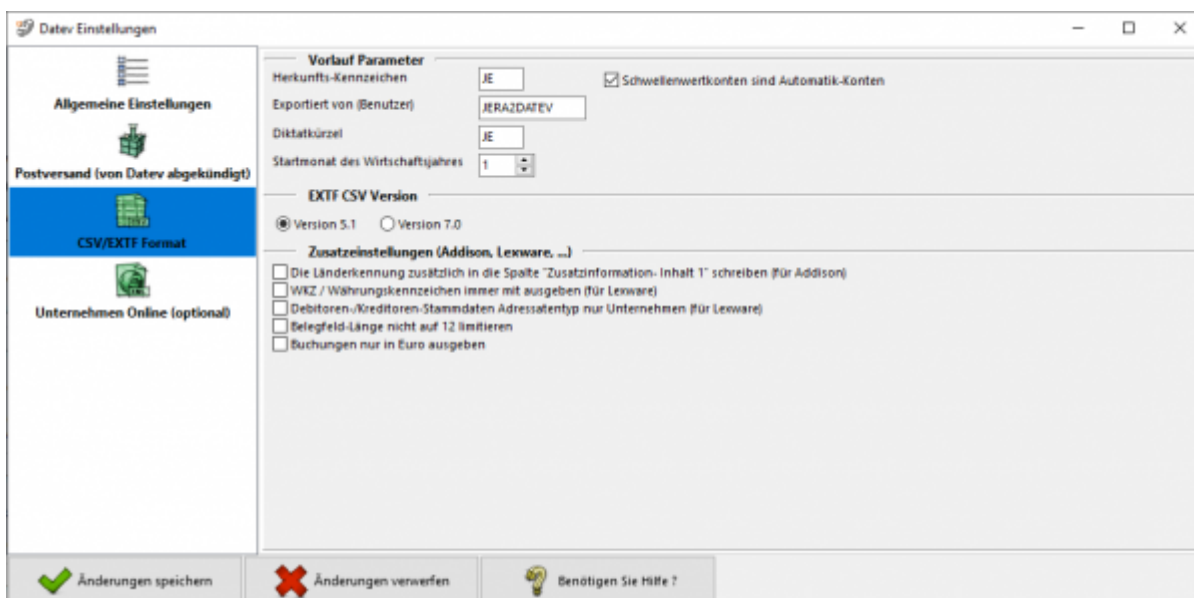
Datev Einstellungen

Allgemeine Einstellungen

Postversand (von Datev abgekündigt)

CSV/EXTF Format

Unternehmen Online (optional)

Vorlauf Parameter

Herkunfts-Kennzeichen JE

Schwellenwertkonten sind Automatik-Konten

Exportiert von (Benutzer) JERA2DATEV

Diktatkürzel JE

Startmonat des Wirtschaftsjahres 1

EXTF CSV Version

Version 5.1 Version 7.0

Zusatzeinstellungen (Addison, Lexware, ...)

Die Länderkennung zusätzlich in die Spalte "Zusatzinformation- Inhalt 1" schreiben (für Addison)

WKZ / Währungskennzeichen immer mit ausgeben (für Lexware)

Debitoren-/Kreditoren-Stammdaten Adressatentyp nur Unternehmen (für Lexware)

Belegfeld-Länge nicht auf 12 limitieren

Buchungen nur in Euro ausgeben

Änderungen speichern

Änderungen verwerfen

Benötigen Sie Hilfe ?